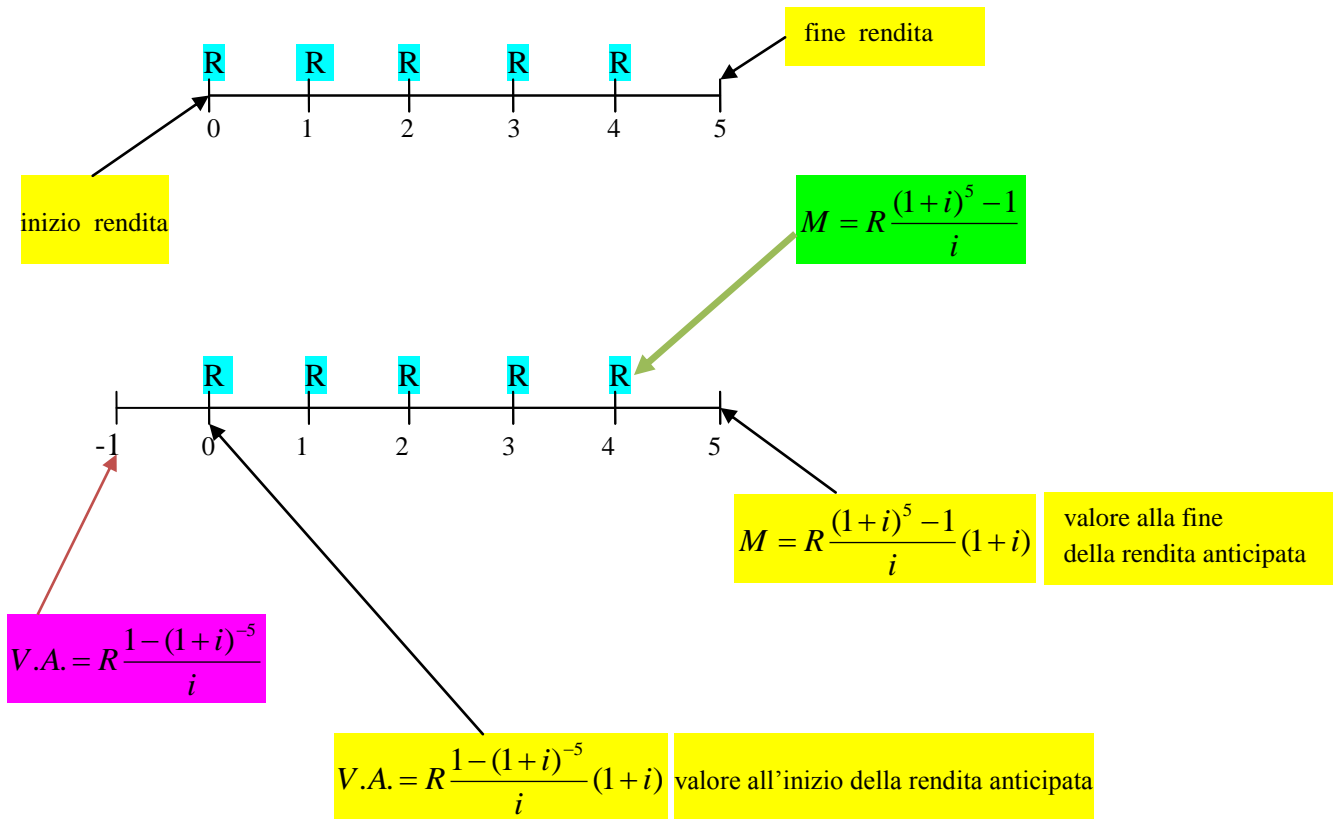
fine rendita

R R R R R

0 1 2 3 4 5

inizio rendita

$M = R\frac{(1+i)^5 - 1}{i}$

R R R R R

-1 0 1 2 3 4 5

$M = R\frac{(1+i)^5 - 1}{i}(1+i)$

valore alla fine della rendita anticipata

$V.A. = R\frac{1-(1+i)^{-5}}{i}$

$V.A. = R\frac{1-(1+i)^{-5}}{i}(1+i)$

valore all'inizio della rendita anticipata